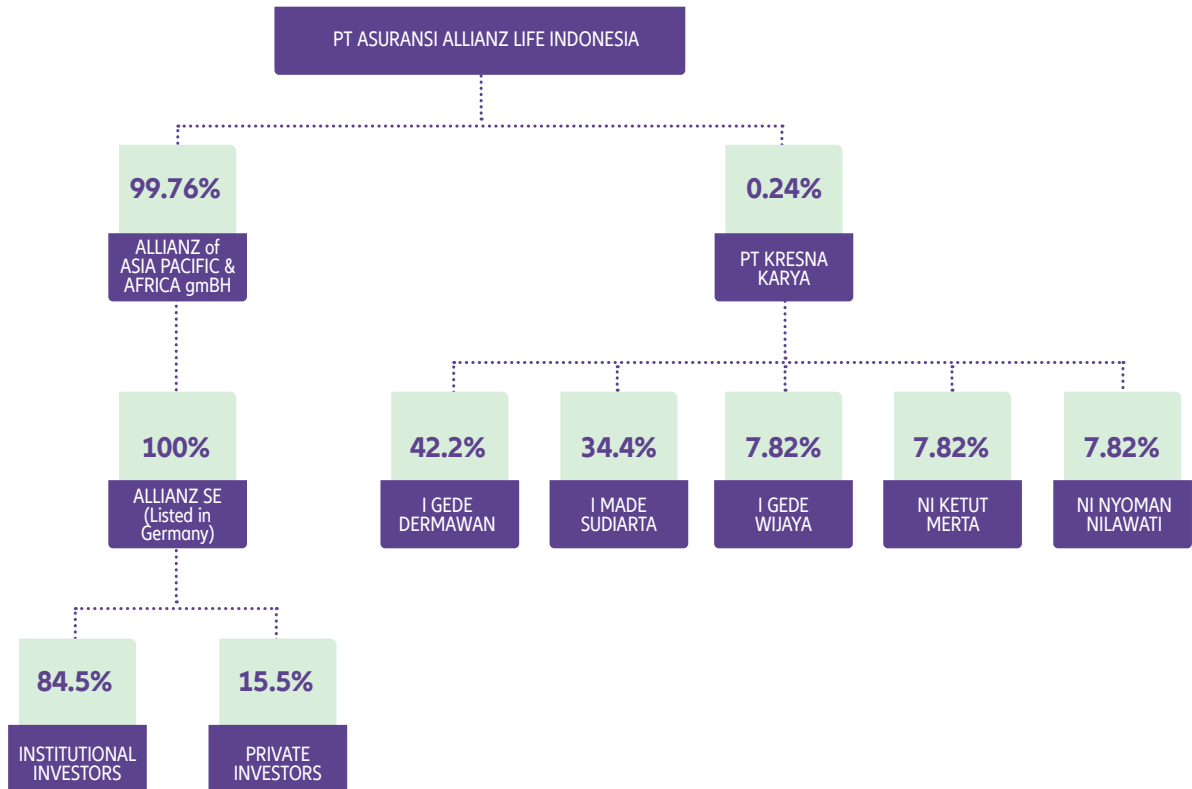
PT ASURANSI ALLIANZ LIFE INDONESIA

99.76%

ALLIANZ of ASIA PACIFIC & AFRICA gmBH

100%

ALLIANZ SE (Listed in Germany)

84.5%

INSTITUTIONAL INVESTORS

15.5%

PRIVATE INVESTORS

0.24%

PT KRESNA KARYA

42.2%

I GEDE DERMAWAN

34.4%

I MADE SUDIARTA

7.82%

I GEDE WIJAYA

7.82%

NI KETUT MERTA

7.82%

NI NYOMAN NILAWATI